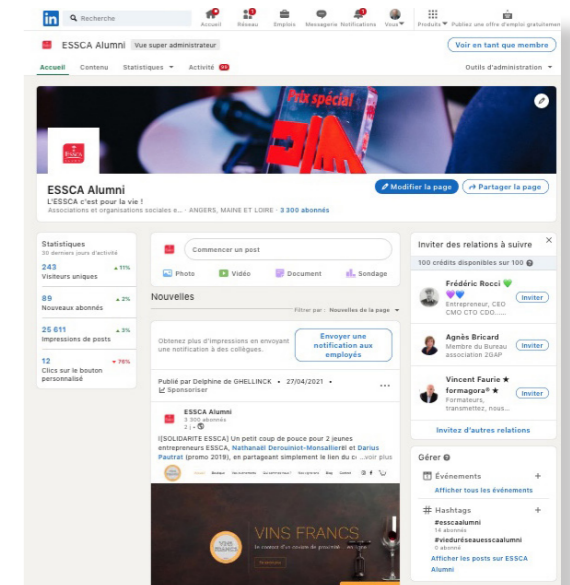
in Recherche
Accueil Réseau Emplois Messagerie Notifications Vous Produits Publiez une offre d'emploi gratuitement

ESSCA Alumni Vue super administrateur
Voir en tant que membre

Accueil Contenu Statistiques Activité 99+ Outils d'administration

Prix spécial

ESSCA Alumni
L'ESSCA c'est pour la vie !
Associations et organisations sociales e... · ANGERS, MAINE ET LOIRE · 3 300 abonnés
Modifier la page Partager la page

Statistiques
30 derniers jours d'activité
243 ▲11%
Visiteurs uniques
89 ▲2%
Nouveaux abonnés
25 611 ▲3%
Impressions de posts
12 ▼76%
Clics sur le bouton personnalisé

Commencer un post
Photo Vidéo Document Sondage

Nouvelles
Filtrer par : Nouvelles de la page

Obtenez plus d'impressions en envoyant une notification à des collègues.
Envoyer une notification aux employés

Publié par Delphine de GHELLINCK • 27/04/2021 •
Sponsoriser

ESSCA Alumni
3 300 abonnés
2 j •

![SOLIDARITE ESSCA] Un petit coup de pouce pour 2 jeunes entrepreneurs ESSCA, Nathanaël Derouiniot-Monsallier et Darius Pautrat (promo 2019), en partageant simplement le lien du c ...voir plus

VINS FRANCS

Inviter des relations à suivre
100 crédits disponibles sur 100
Frédéric Rocci
Entrepreneur, CEO CMO CTO COO......
Inviter
Agnès Bricard
Membre du Bureau association 2GAP
Inviter
Vincent Faurie ★ formagora® ★
Formateurs, transmettez, nous...
Inviter
Invitez d'autres relations

Gérer
Événements +
Afficher tous les événements
Hashtags +
#esscaalumni
14 abonnés
#viedureseauesscaalumni
0 abonné
Afficher les posts sur ESSCA Alumni